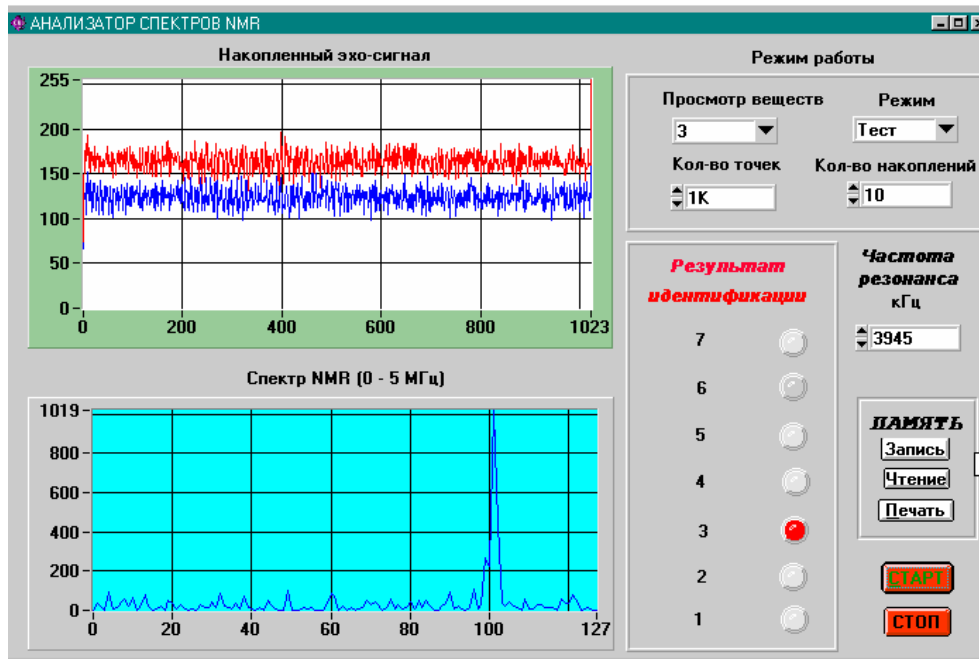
АНАЛИЗАТОР СПЕКТРОВ NMR

Накопленный эхо-сигнал

255
200
150
100
50
0
0 200 400 600 800 1023

Спектр NMR (0 - 5 МГц)

1019
800
600
400
200
0
0 20 40 60 80 100 127

Режим работы

Просмотр веществ
3
Режим
Тест
Кол-во точек
1K
Кол-во накоплений
10

Результат идентификации
7
6
5
4
3
2
1

Частота резонанса
кГц
3945

ПАМЯТЬ
Запись
Чтение
Печать

СТАРТ
СТОП